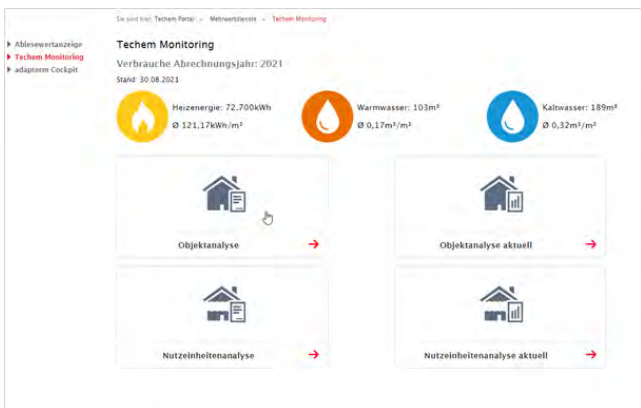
Sie sind hier: Techem Portal > Mehrwertdienste > Techem Monitoring

Ablesewertanzeige
Techem Monitoring
adapterm Cockpit

Techem Monitoring

Verbrauche Abrechnungsjahr: 2021

Stand 30.08.2021

Heizenergie: 72.700kWh
Ø 121,17kWh/m²

Warmwasser: 103m³
Ø 0,17m³/m²

Kaltwasser: 189m³
Ø 0,32m³/m²

Objektanalyse →

Objektanalyse aktuell →

Nutzeinheitenanalyse →

Nutzeinheitenanalyse aktuell →